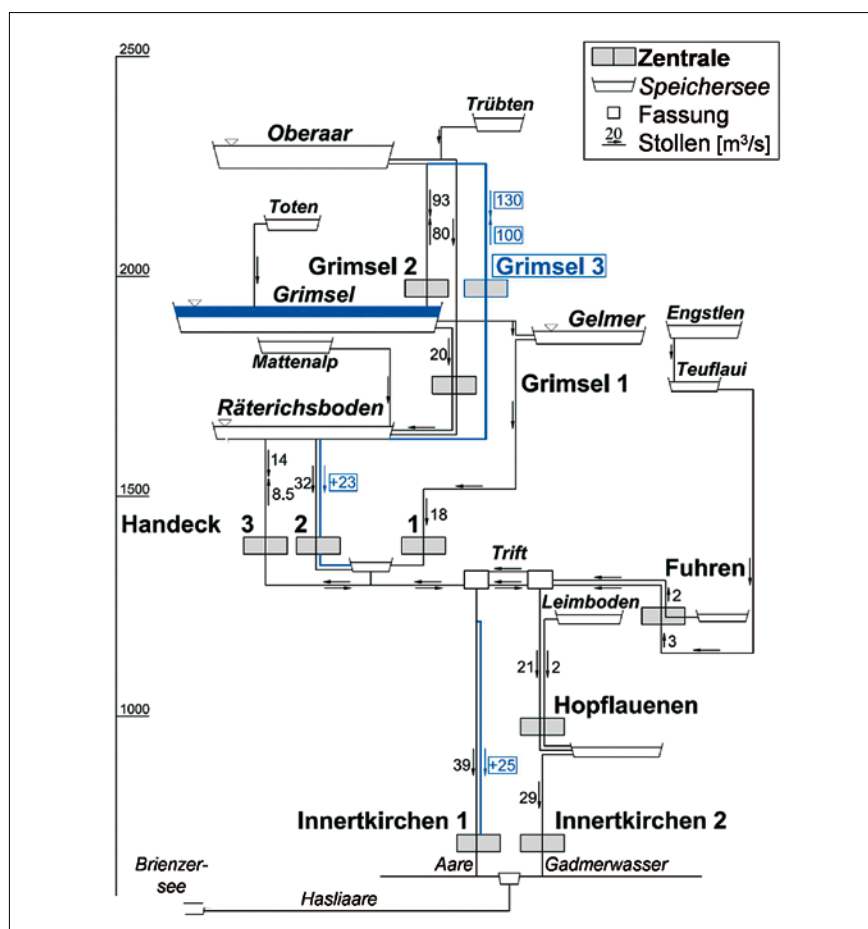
2500

Zentrale
Speichersee
Fassung
20 Stollen [m³/s]

Trübten
Oberaar
93
80
130
100
Toten
2000
Grimsel 2
Grimsel 3
Grimsel
Gelmer
Engstlen
Mattenalp
20
Teuflaui
Grimsel 1
Räterichsboden
14
8.5
32
+23
1500
18
Handeck 3 2 1
Trift
Fuhren
2
Leimboden
3
21
2
1000
Hopflauenen
39
+25
29
Innertkirchen 1
Innertkirchen 2
Aare
Gadmerwasser
Brienzersee
Hasliaare